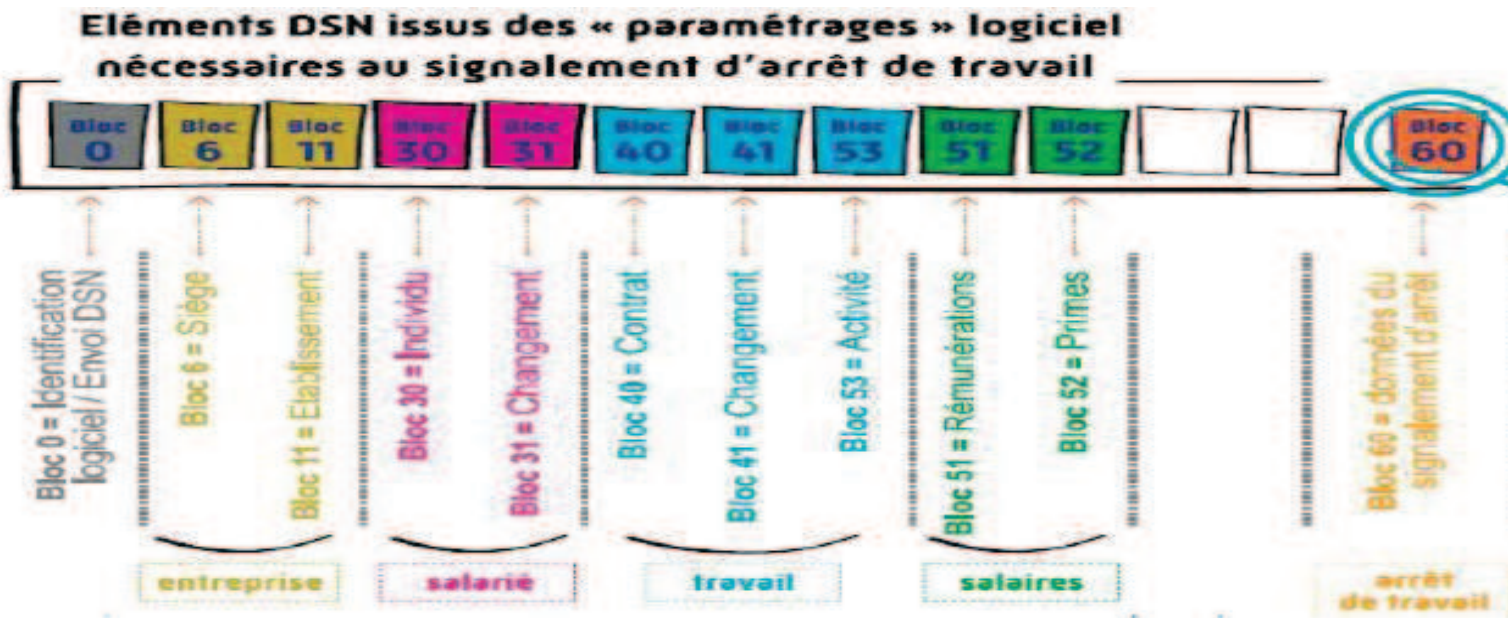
Eléments DSN issus des « paramétrages » logiciel nécessaires au signalement d'arrêt de travail

Bloc 0
Bloc 6
Bloc 11
Bloc 30
Bloc 31
Bloc 40
Bloc 41
Bloc 53
Bloc 51
Bloc 52
Bloc 60

Bloc 0 = Identification logiciel / Envoi DSN
Bloc 6 = Siège
Bloc 11 = Etablissement
Bloc 30 = Individu
Bloc 31 = Changement
Bloc 40 = Contrat
Bloc 41 = Changement
Bloc 53 = Activité
Bloc 51 = Rémunérations
Bloc 52 = Primes
Bloc 60 = données du signalement d'arrêt

entreprise
salarié
travail
salaires
arrêt de travail